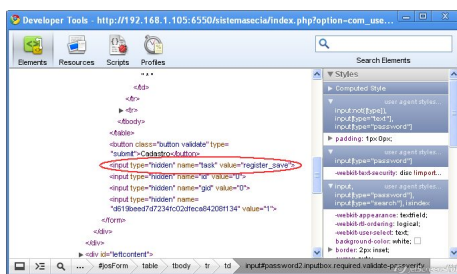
Developer Tools - http://192.168.1.105:6550/sistemasecia/index.php?option=com_use...

Elements Resources Scripts Profiles

Search Elements

</td>
</tr>
▶ <tr>
</tbody>
</table>
<button class="button validate" type="submit">Cadastro</button>
<input type="hidden" name="task" value="register_save">
<input type="hidden" name="id" value="0">
<input type="hidden" name="gid" value="0">
<input type="hidden" name="d619beed7d7234fc02dfeca84208f134" value="1">
</form>
</div>
</div>
▶ <div id="leftcontent">

▼ Styles
▶ Computed Style
input, user agent styles
input:not([type]),
input[type="text"],
input[type="password"]
▶ padding: 1px 0px;
input user agent styles
-webkit-text-security: disc !import...
input, user agent styles
input[type="password"],
input[type="search"], isindex
-webkit-appearance: textfield;
-webkit-rtl-ordering: logical;
-webkit-user-select: text;
background-color: white;
▶ border: 2px inset;

#jsForm table tbody tr td input#password2.inputbox.required.validate-password